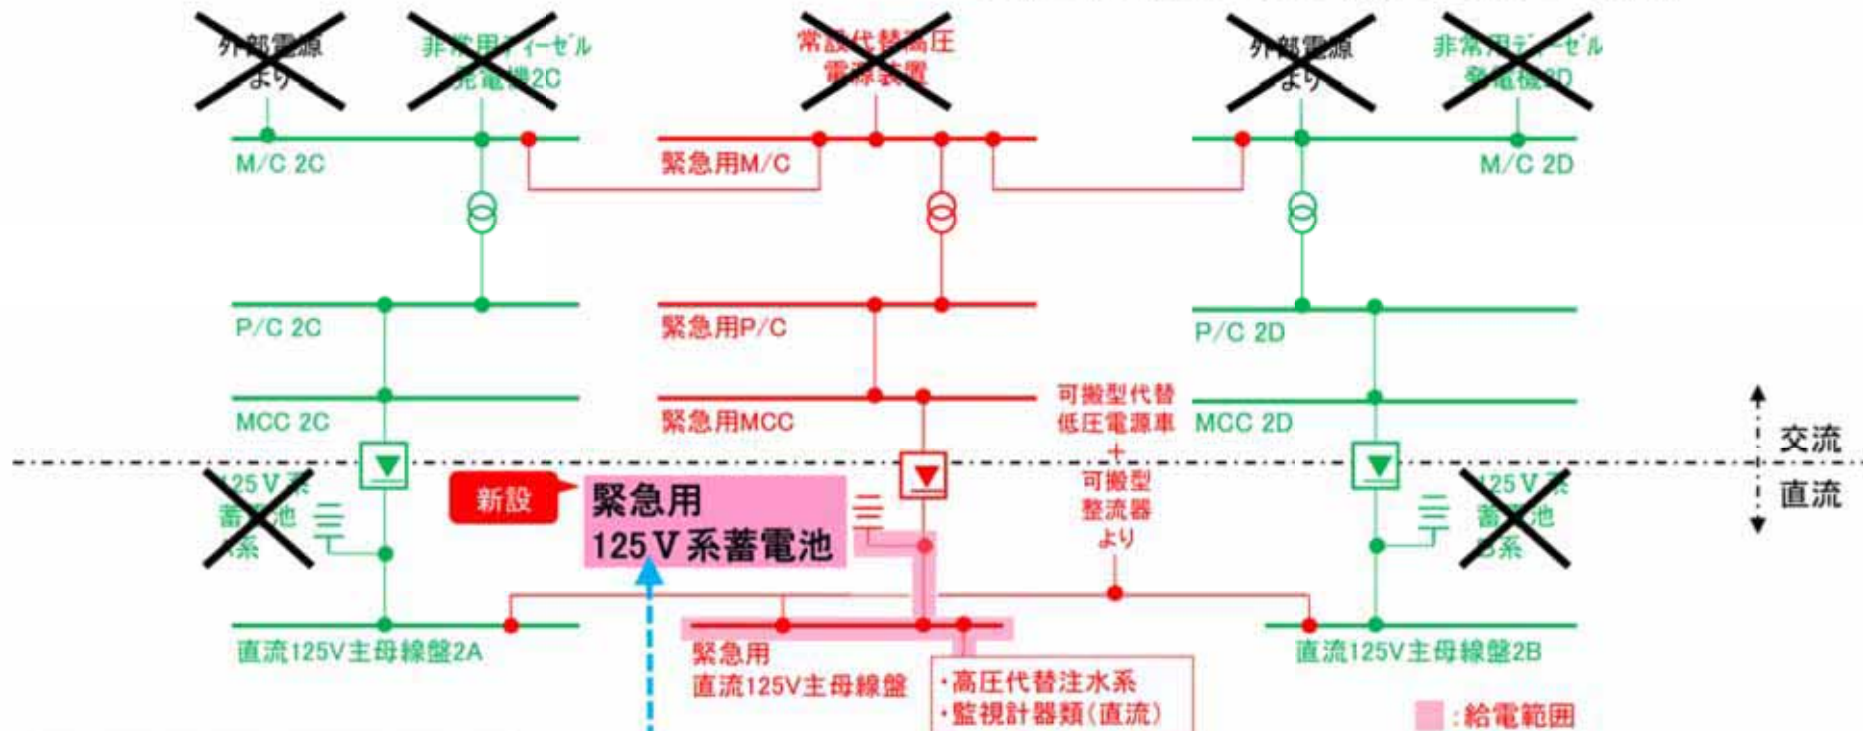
外部電源より

非常用ディーゼル発電機2C

常設代替高圧電源装置

外部電源より

非常用ディーゼル発電機2D

M/C 2C

緊急用M/C

M/C 2D

P/C 2C

緊急用P/C

P/C 2D

MCC 2C

緊急用MCC

可搬型代替低圧電源車
+
可搬型整流器より

MCC 2D

交流

直流

125V系蓄電池A系

新設

緊急用125V系蓄電池

125V系蓄電池B系

直流125V主母線盤2A

緊急用直流125V主母線盤

・高圧代替注水系
・監視計器類(直流)

直流125V主母線盤2B

:給電範囲